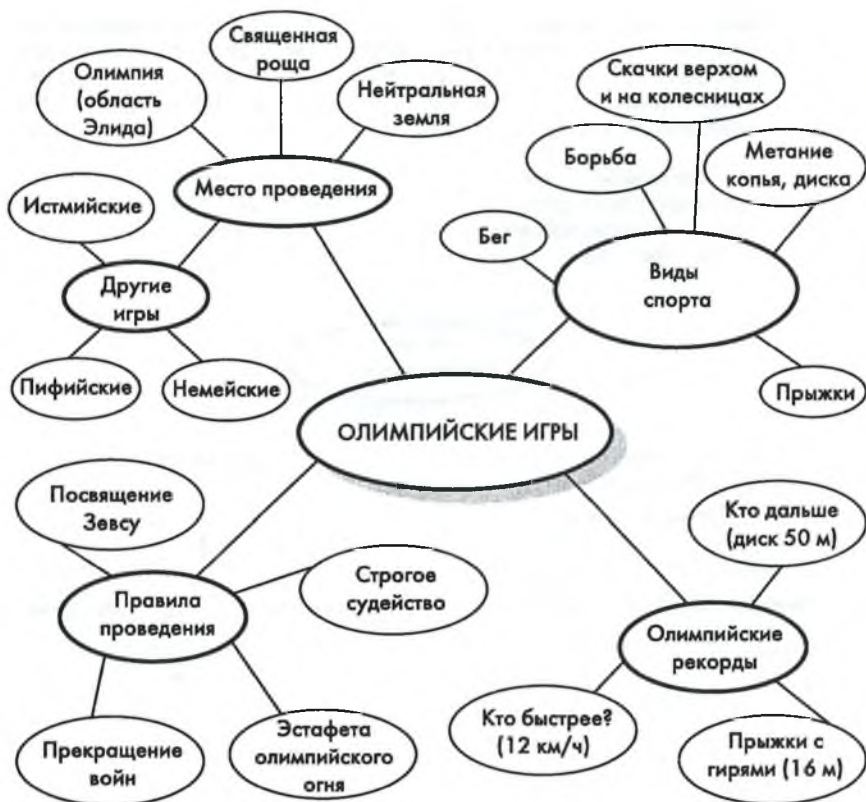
Священная роща

Олимпия (область Элида)

Нейтральная земля

Место проведения

Истмийские

Другие игры

Пифийские

Немейские

Скачки верхом и на колесницах

Борьба

Метание копья, диска

Бег

Виды спорта

Прыжки

ОЛИМПИЙСКИЕ ИГРЫ

Посвящение Зевсу

Строгое судейство

Правила проведения

Прекращение войн

Эстафета олимпийского огня

Кто дальше (диск 50 м)

Олимпийские рекорды

Кто быстрее? (12 км/ч)

Прыжки с гирями (16 м)